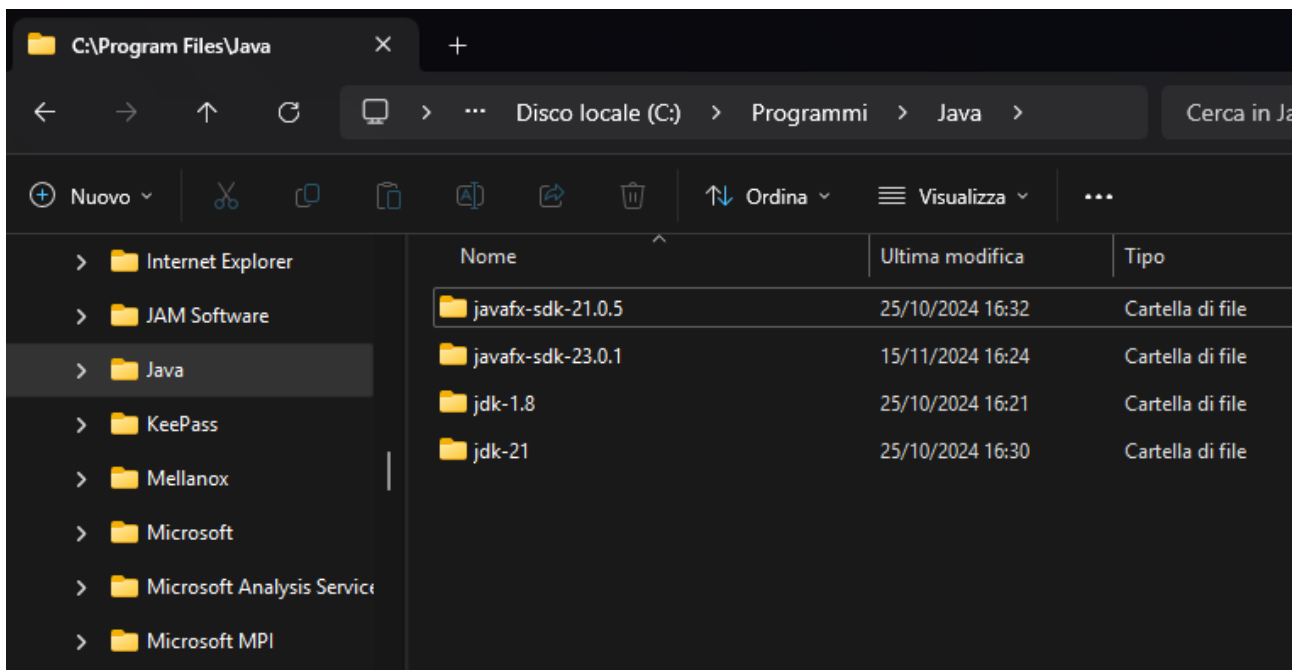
C:\Program Files\Java ✕ +

← → ↑ ⟳ > ··· Disco locale (C:) > Programmi > Java > Cerca in Ja

⊕ Nuovo ⌄ ⇅ Ordina ⌄ ≡ Visualizza ⌄ ···

> Internet Explorer
> JAM Software
> Java
> KeePass
> Mellanox
> Microsoft
> Microsoft Analysis Service
> Microsoft MPI

| Nome | Ultima modifica | Tipo |
|---|---|---|
| javafx-sdk-21.0.5 | 25/10/2024 16:32 | Cartella di file |
| javafx-sdk-23.0.1 | 15/11/2024 16:24 | Cartella di file |
| jdk-1.8 | 25/10/2024 16:21 | Cartella di file |
| jdk-21 | 25/10/2024 16:30 | Cartella di file |